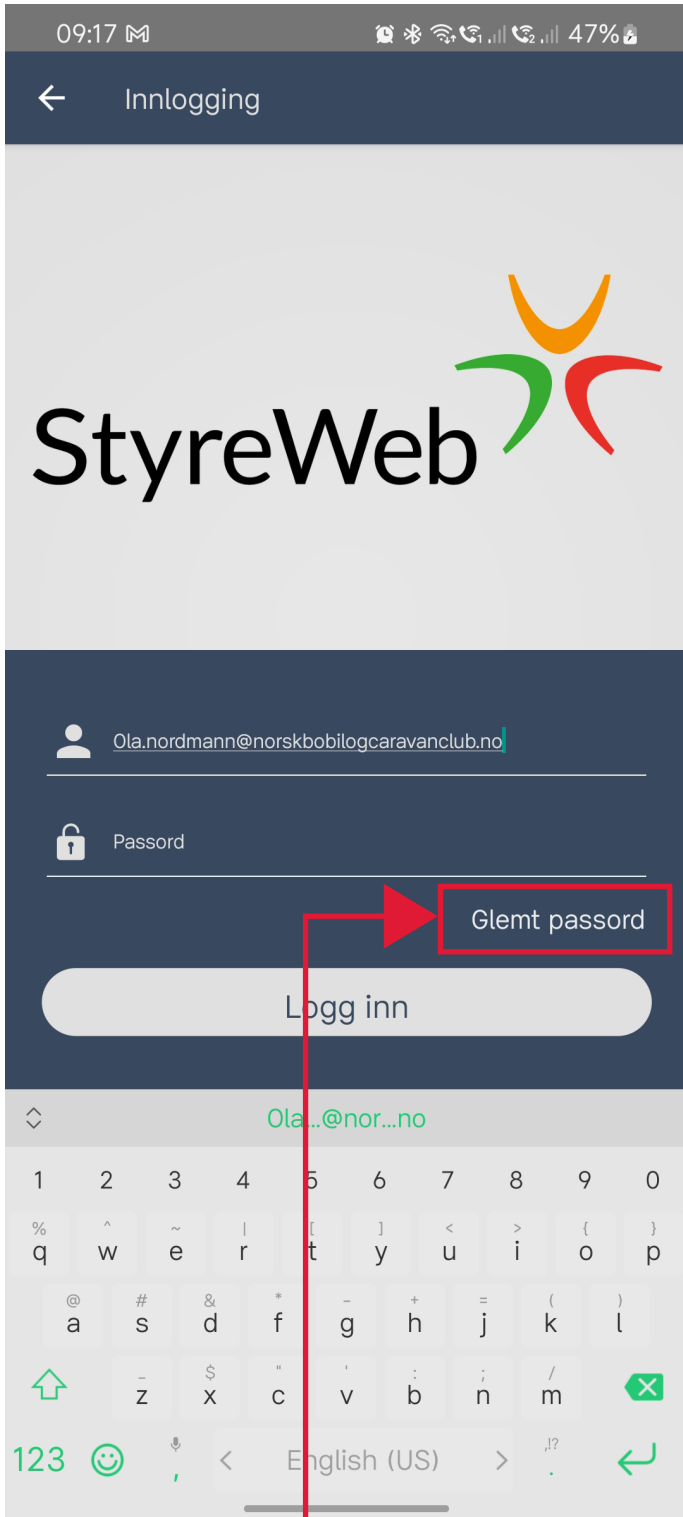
09:17 47%

Innlogging

StyreWeb

Ola.nordmann@norskbobilogcaravanclub.no

Passord

Glemt passord

Logg inn

Ola...@nor...no

1 2 3 4 5 6 7 8 9 0

% q ^ w ~ e | r [ t ] y < u > i { o } p

@ a # s & d * f – g + h = j ( k ) l

_ z $ x " c ' v : b ; n / m

123 , < English (US) > ,!? .